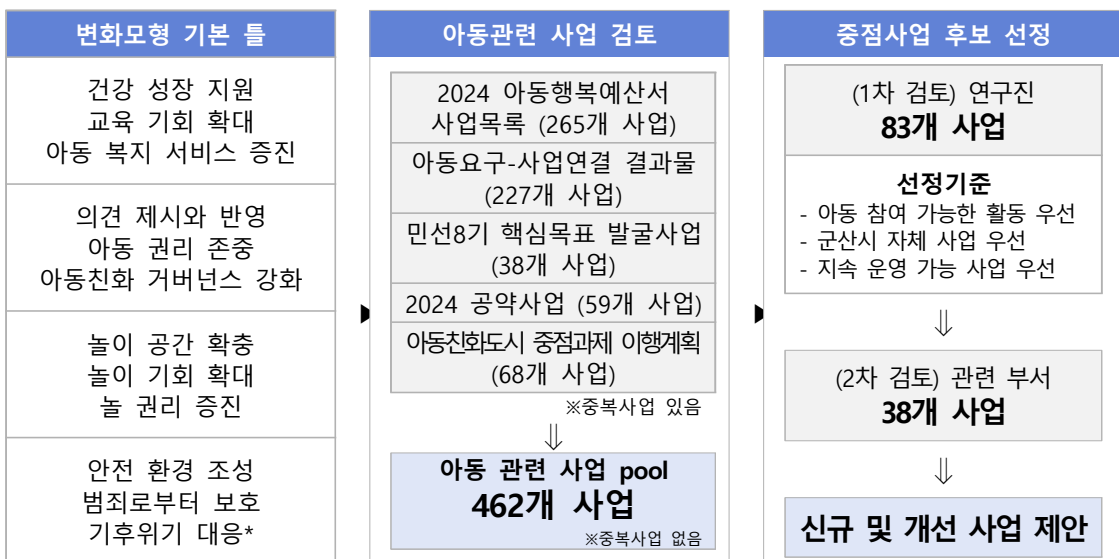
변화모형 기본 틀

건강 성장 지원
교육 기회 확대
아동 복지 서비스 증진

의견 제시와 반영
아동 권리 존중
아동친화 거버넌스 강화

놀이 공간 확충
놀이 기회 확대
놀 권리 증진

안전 환경 조성
범죄로부터 보호
기후위기 대응*

아동관련 사업 검토

2024 아동행복예산서 사업목록 (265개 사업)

아동요구-사업연결 결과물 (227개 사업)

민선8기 핵심목표 발굴사업 (38개 사업)

2024 공약사업 (59개 사업)

아동친화도시 중점과제 이행계획 (68개 사업)

※중복사업 있음

⇓

아동 관련 사업 pool
462개 사업
※중복사업 없음

중점사업 후보 선정

(1차 검토) 연구진
83개 사업

선정기준
- 아동 참여 가능한 활동 우선
- 군산시 자체 사업 우선
- 지속 운영 가능 사업 우선

⇓

(2차 검토) 관련 부서
38개 사업

⇓

신규 및 개선 사업 제안